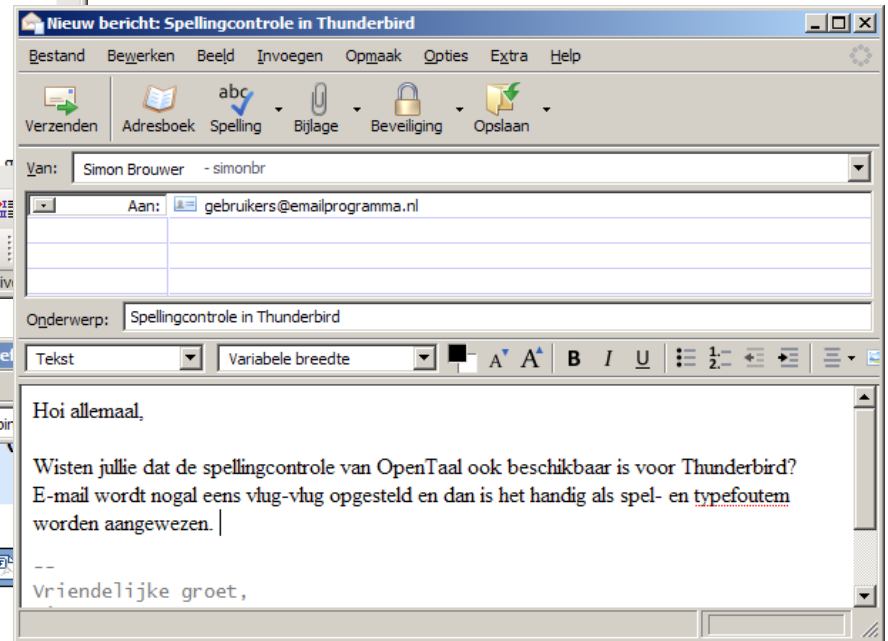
Nieuw bericht: Spellingcontrole in Thunderbird

Bestand Bewerken Beeld Invoegen Opmaak Opties Extra Help

Verzenden Adresboek Spelling Bijlage Beveiliging Opslaan

Van: Simon Brouwer - simonbr

Aan: gebruikers@emailprogramma.nl

Onderwerp: Spellingcontrole in Thunderbird

Tekst Variabele breedte

B I U

Hoi allemaal,

Wisten jullie dat de spellingcontrole van OpenTaal ook beschikbaar is voor Thunderbird? E-mail wordt nogal eens vlug-vlug opgesteld en dan is het handig als spel- en typefoutem worden aangewezen.

--
Vriendelijke groet,